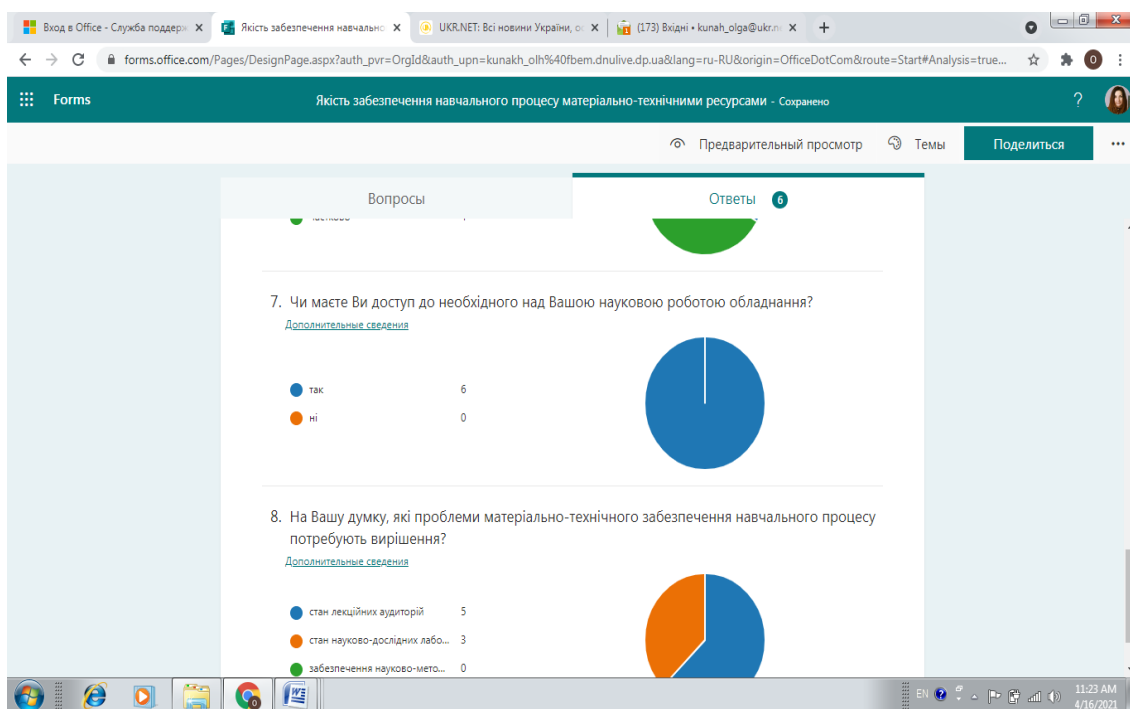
Вход в Office - Служба поддерж ×
Якість забезпечення навчально ×
UKR.NET: Всі новини України, ос ×
(173) Вхідні • kunah_olga@ukr.n ×
+

forms.office.com/Pages/DesignPage.aspx?auth_pvr=OrgId&auth_upn=kunakh_olh%40fbem.dnulive.dp.ua&lang=ru-RU&origin=OfficeDotCom&route=Start#Analysis=true...

Forms
Якість забезпечення навчального процесу матеріально-технічними ресурсами - Сохранено
?

Предварительный просмотр
Темы
Поделиться
...

Вопросы
Ответы 6

частково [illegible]

7. Чи маєте Ви доступ до необхідного над Вашою науковою роботою обладнання?
Дополнительные сведения

так 6
ні 0

8. На Вашу думку, які проблеми матеріально-технічного забезпечення навчального процесу потребують вирішення?
Дополнительные сведения

стан лекційних аудиторій 5
стан науково-дослідних лабо... 3
забезпечення науково-мето... 0

EN
11:23 AM
4/16/2021